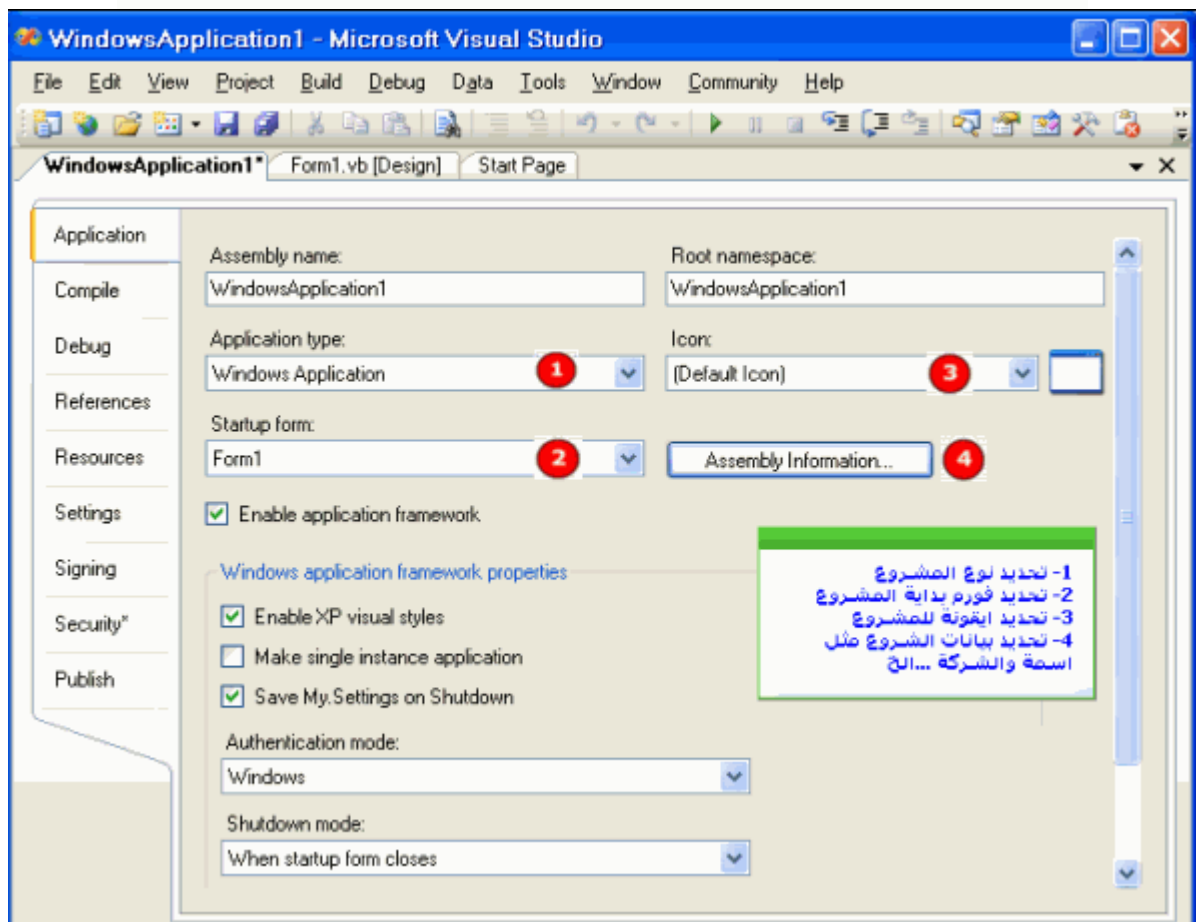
WindowsApplication1 - Microsoft Visual Studio

File Edit View Project Build Debug Data Tools Window Community Help

WindowsApplication1* Form1.vb [Design] Start Page

Application
Compile
Debug
References
Resources
Settings
Signing
Security*
Publish

Assembly name:
WindowsApplication1

Root namespace:
WindowsApplication1

Application type:
Windows Application
1

Icon:
(Default Icon)
3

Startup form:
Form1
2

Assembly Information...
4

Enable application framework

Windows application framework properties

Enable XP visual styles

Make single instance application

Save My.Settings on Shutdown

Authentication mode:
Windows

Shutdown mode:
When startup form closes

1- تحديد نوع المشروع
2- تحديد فورم بداية المشروع
3- تحديد ايقونة للمشروع
4- تحديد بيانات الشروع مثل اسمة والشركة ...الخ